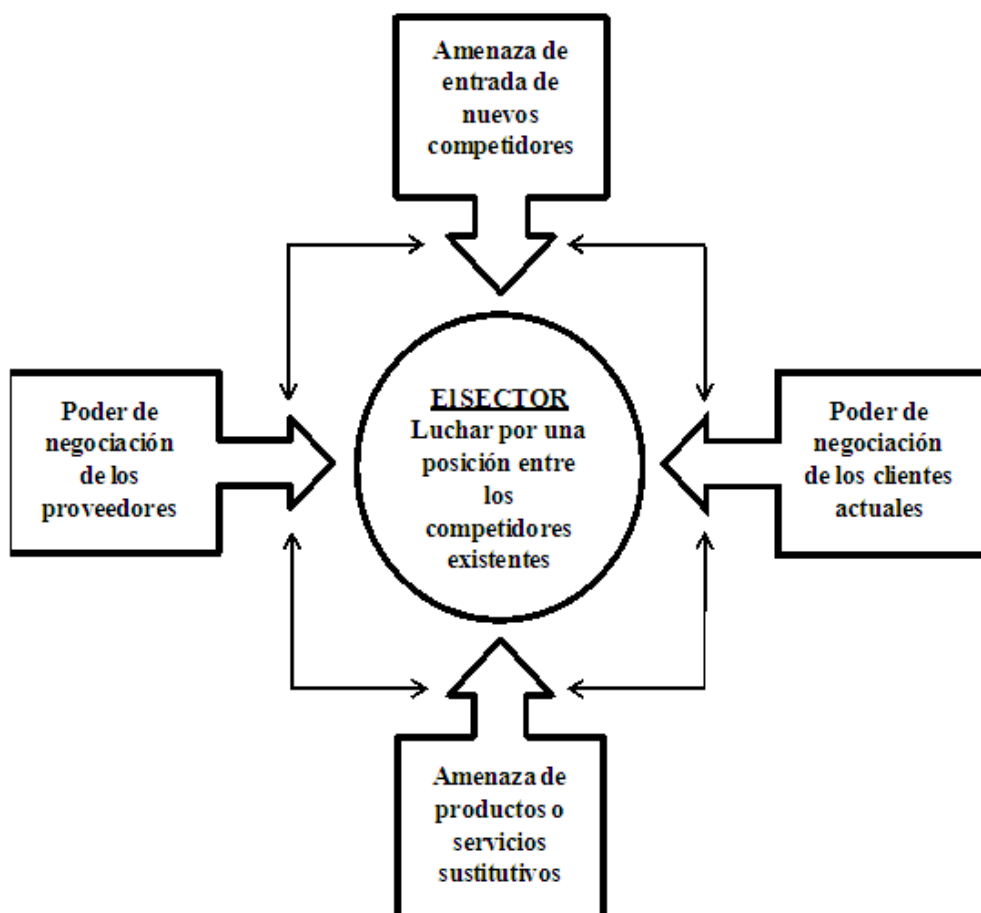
Amenaza de entrada de nuevos competidores

Poder de negociación de los proveedores

ElSECTOR
Luchar por una posición entre los competidores existentes

Poder de negociación de los clientes actuales

Amenaza de productos o servicios sustitutivos